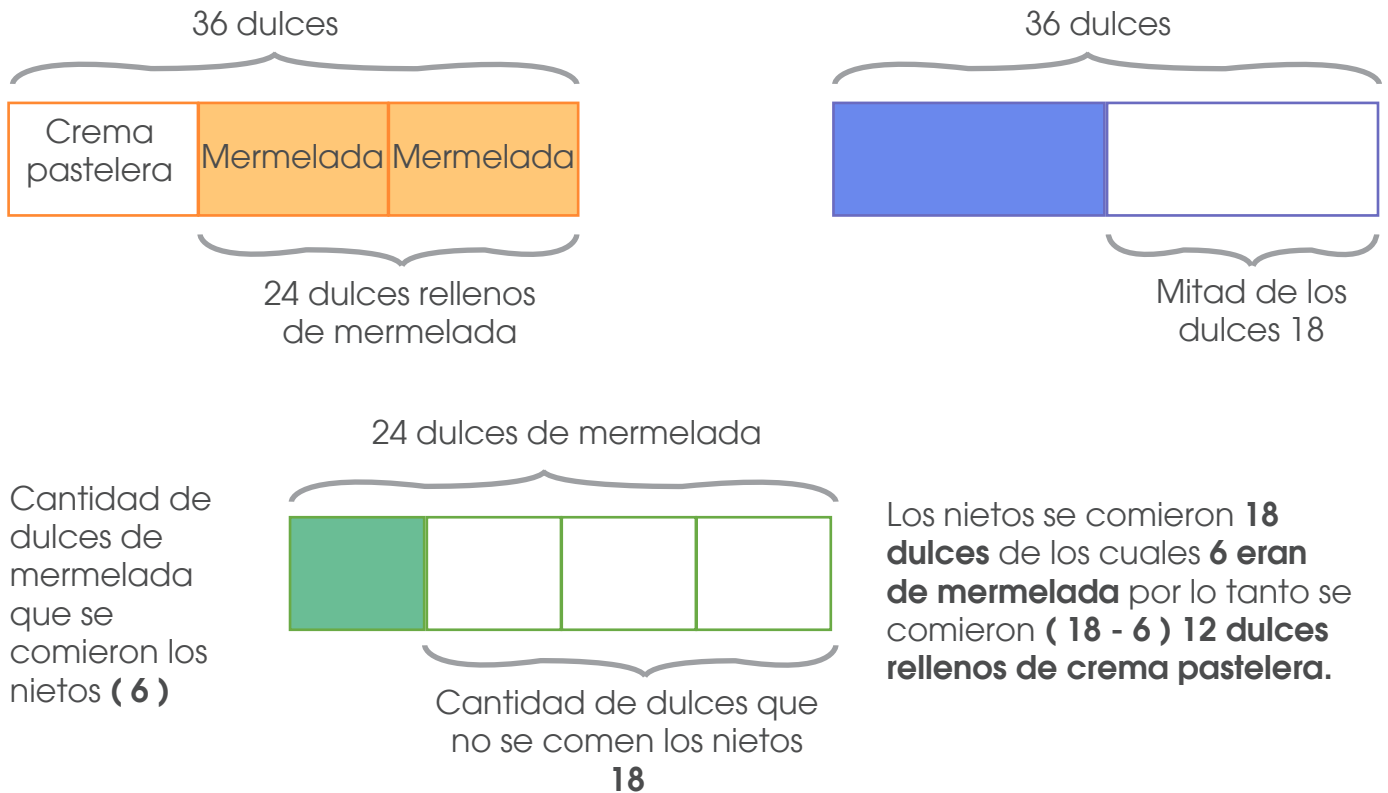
36 dulces

| Crema pastelera | Mermelada | Mermelada |
|---|---|---|

24 dulces rellenos de mermelada

36 dulces

Mitad de los dulces 18

24 dulces de mermelada

Cantidad de dulces de mermelada que se comieron los nietos **( 6 )**

Cantidad de dulces que no se comen los nietos **18**

Los nietos se comieron **18 dulces** de los cuales **6 eran de mermelada** por lo tanto se comieron **( 18 - 6 ) 12 dulces rellenos de crema pastelera.**